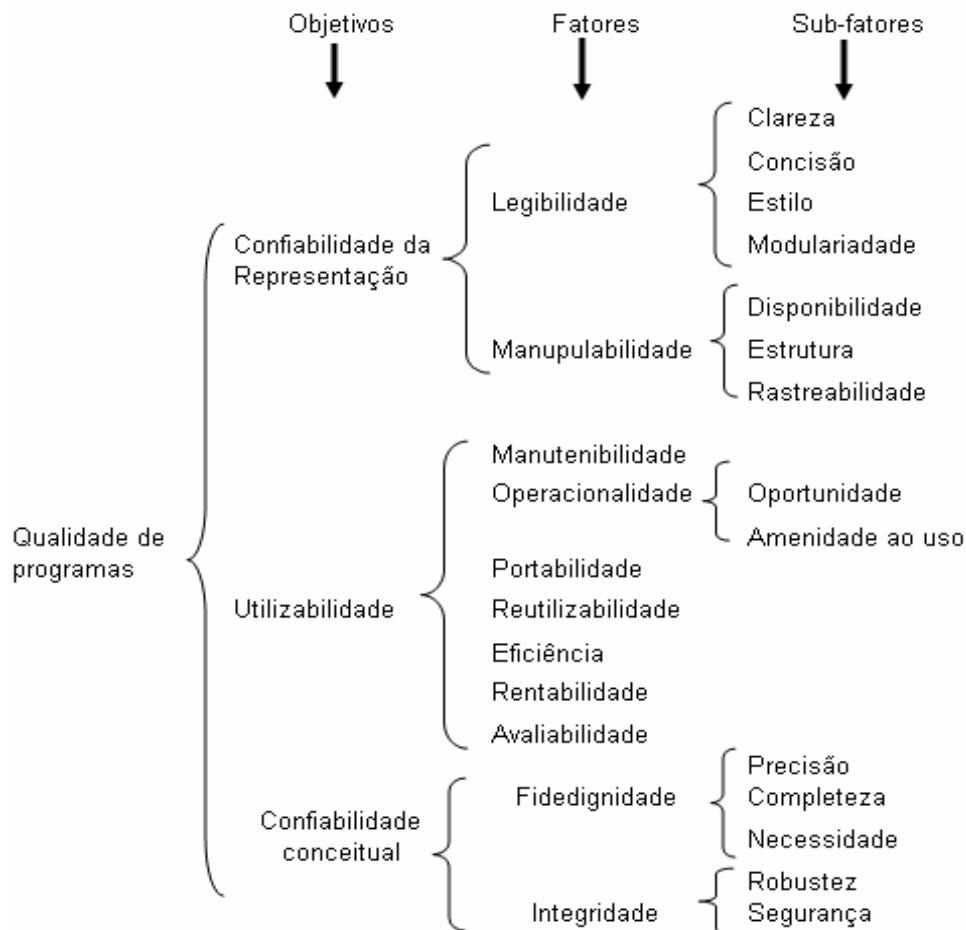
Objetivos
Fatores
Sub-fatores

Qualidade de programas

Confiabilidade da Representação

Legibilidade

Clareza
Concisão
Estilo
Modulariadade

Manupulabilidade

Disponibilidade
Estrutura
Rastreabilidade

Utilizabilidade

Manutenibilidade
Operacionalidade

Oportunidade
Amenidade ao uso

Portabilidade
Reutilizabilidade
Eficiência
Rentabilidade
Avaliabilidade

Confiabilidade conceitual

Fidedignidade

Precisão
Completeza
Necessidade

Integridade

Robustez
Segurança